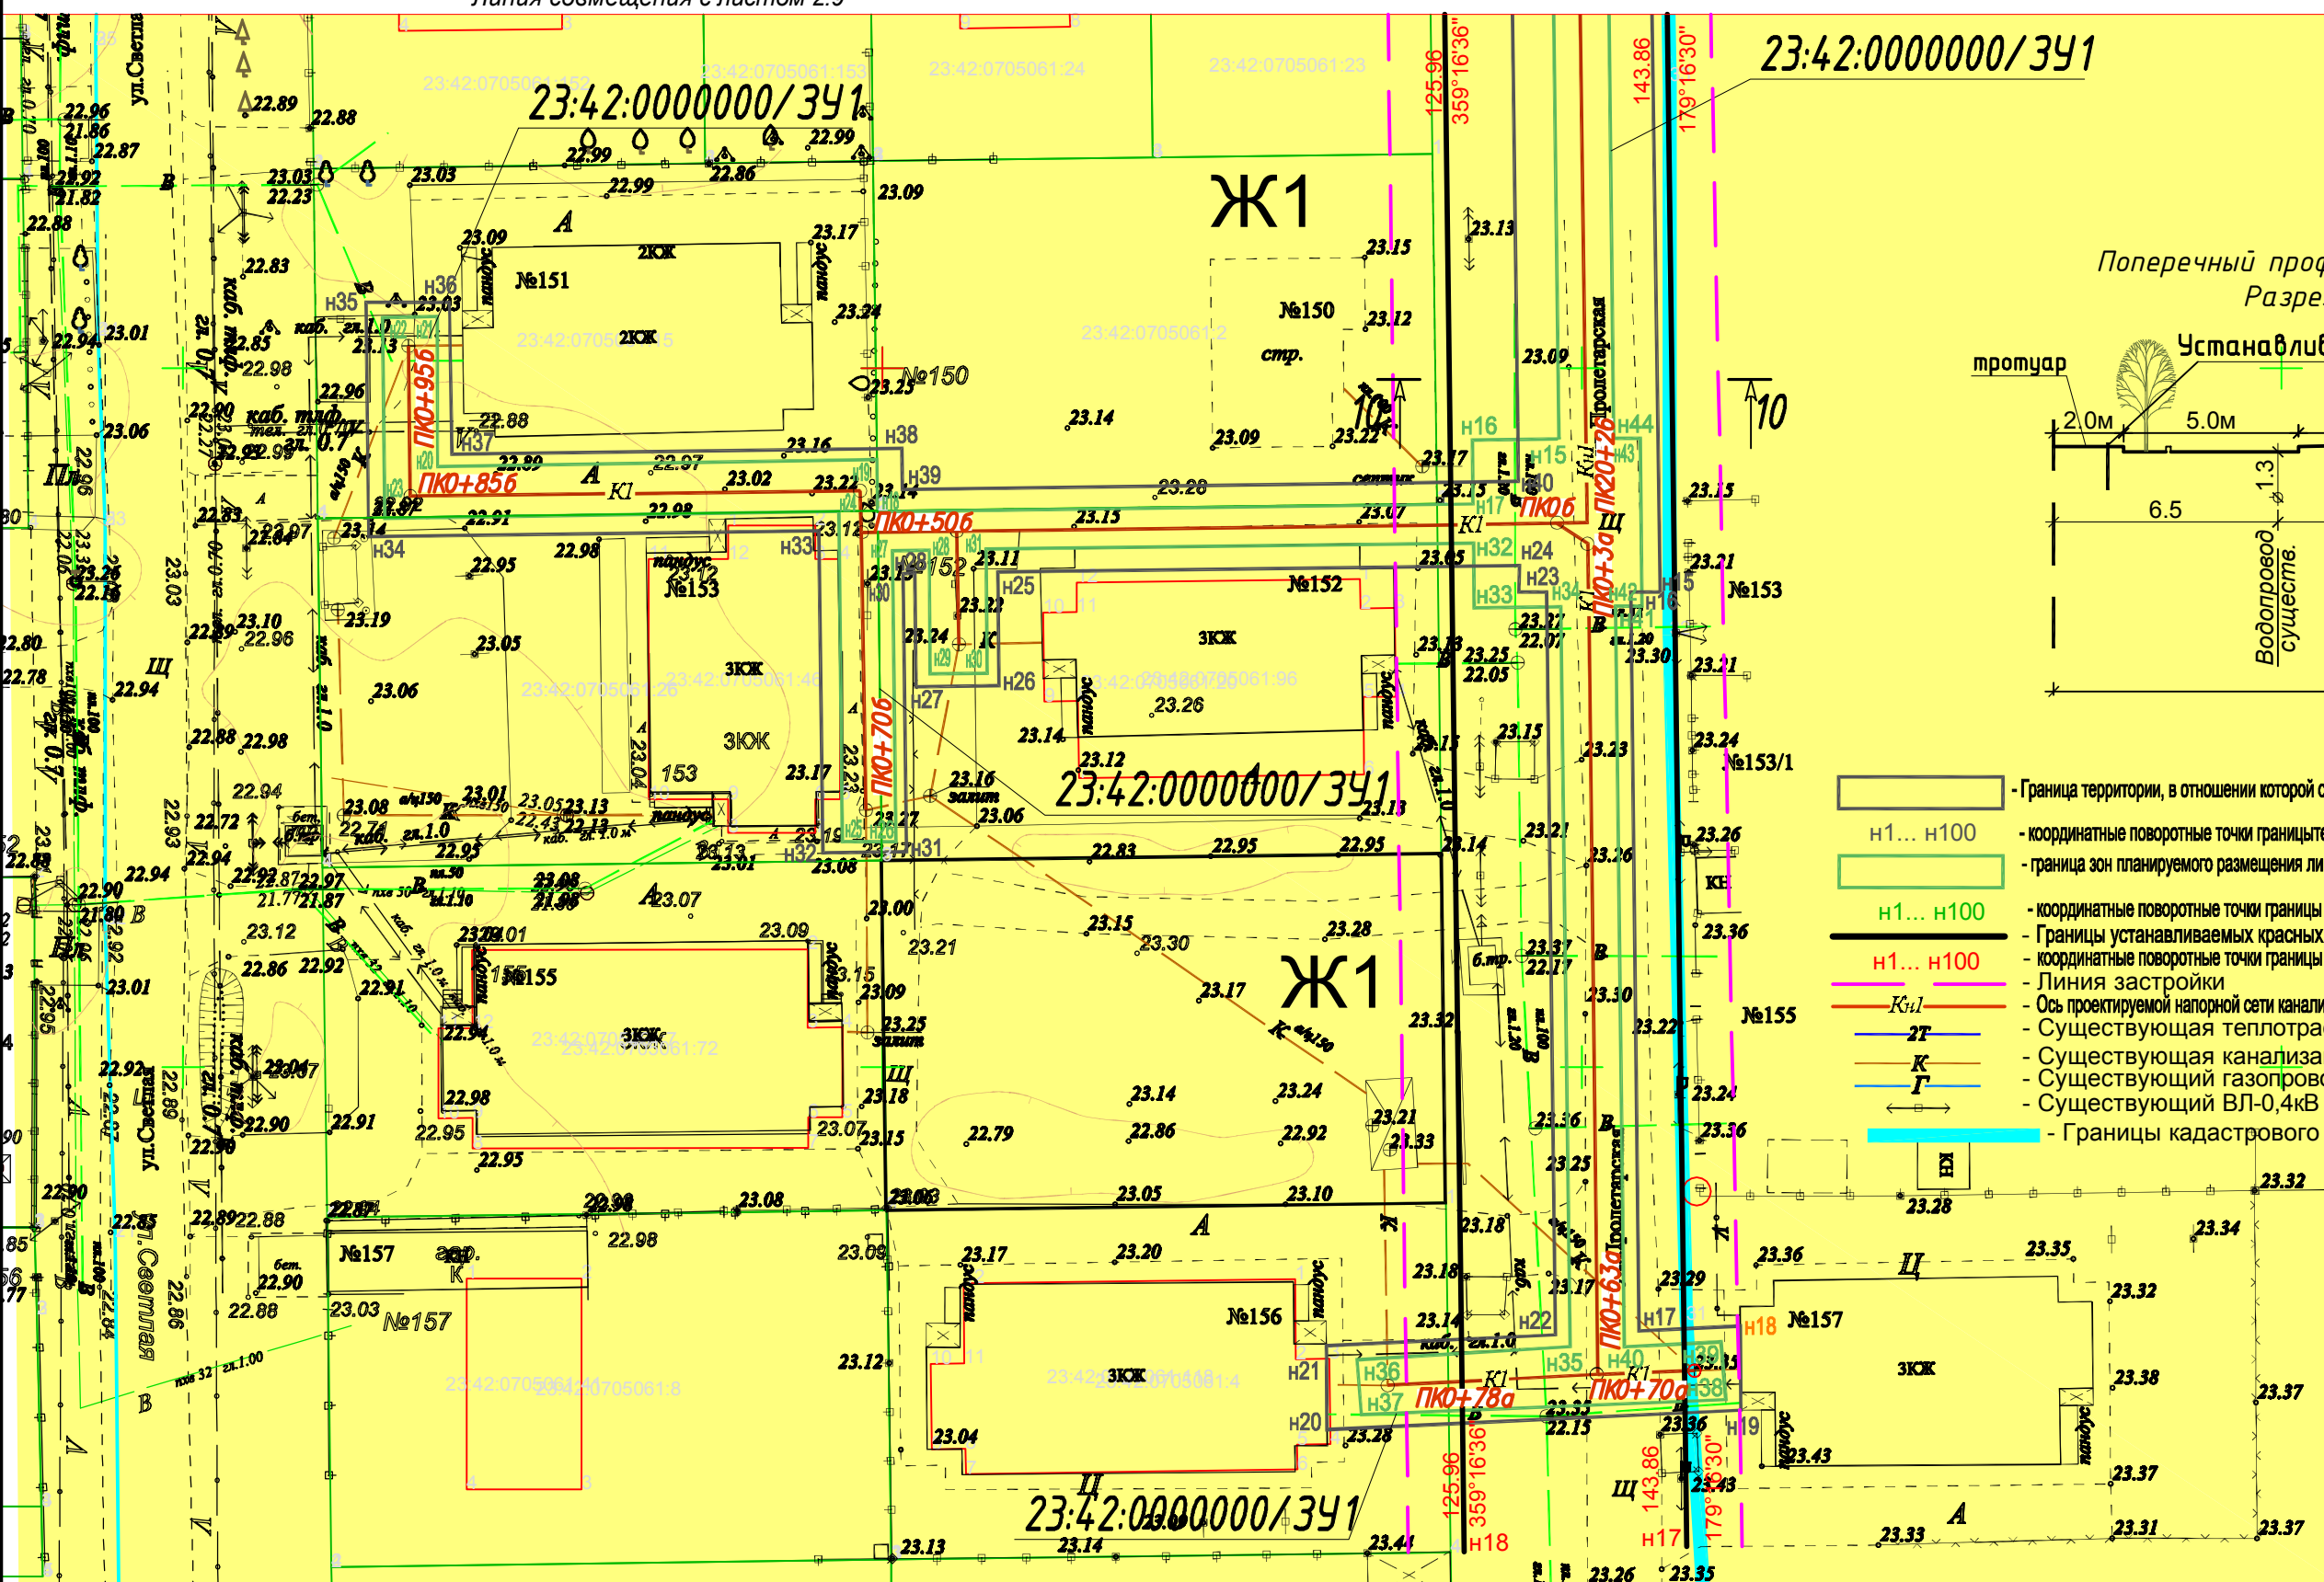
Линия совмещения с листом 2.9

23:42:0000000/ЗУ1

23:42:0000000/ЗУ1

Ж1

Ж1

23:42:0000000/ЗУ1

23:42:0000000/ЗУ1

№151
2КЖ
2КЖ
№150
стр.
№152
3КЖ
№153
3КЖ
3КЖ
153
№153
№153/1
№155
3КЖ
№155
№157
№157
№156
3КЖ
№157
3КЖ

ул.Светлая
ул.Светлая
ул. Светлая
Пролетарская
Пролетарская

ПК0+956
ПК0+856
ПК0+506
ПК0+706
ПК06
ПК20+26
ПК0+3а
ПК0+63а
ПК0+78а
ПК0+70а

125.96
359°16'36"
143.86
179°16'30"
125.96
359°16'36"
143.86
179°16'30"

н16 н15 н17 н18 н44 н43 н24 н23 н32 н33 н34 н25 н26 н27 н31 н32 н33 н34 н35 н36 н37 н38 н39 н40 н42 н41 н17 н18 н19 н20 н21 н22 н35 н36 н37 н38 н39 н40 н17 н18 н19

23:42:0705061:152
23:42:0705061:153
23:42:0705061:24
23:42:0705061:23
23:42:0705061:2
23:42:0705061:26
23:42:0705061:46
23:42:0705061:96
23:42:0705061:72
23:42:0705061:8
23:42:0705061:4

Поперечный проф
Разре
Устанавлив
тротуар
2.0м
5.0м
6.5
1.3
Водопровод существ.

10
10

- Граница территории, в отношении которой с
н1... н100
- координатные поворотные точки границыте
- граница зон планируемого размещения ли
н1... н100
- координатные поворотные точки границы
- Границы устанавливаемых красных
н1... н100
- координатные поворотные точки границы
- Линия застройки
Кн1
- Ось проектируемой напорной сети канали
2Т
- Существующая теплотра
К
- Существующая канализа
Г
- Существующий газопрово
- Существующий ВЛ-0,4кВ
- Границы кадастрового

22.96 21.86 22.87 22.92 21.82 22.88 22.89 22.88 23.03 23.03 22.23 22.99 22.99 22.86 22.99 23.09 23.09 23.17 23.24 22.83 23.01 22.94 22.85 22.98 23.13 23.03 22.96 22.88 23.06 22.99 22.99 23.23 23.16 23.14 23.09 23.22 23.17 23.13 23.15 23.12 23.09 23.28 23.13 23.15 23.07 23.14 22.89 22.97 23.02 23.22 22.98 22.91 22.83 22.97 23.12 23.14 22.84 22.95 22.98 23.13 23.11 23.22 23.24 23.25 22.05 23.21 23.30 23.10 22.96 23.19 23.05 23.06 23.26 23.14 23.12 23.16 23.06 23.15 23.23 23.24 22.94 22.98 22.88 23.17 22.94 23.08 23.01 23.05 23.13 22.72 22.74 22.95 22.83 22.95 22.95 23.14 23.21 23.26 23.36 22.93 23.08 23.01 23.07 23.09 23.00 23.21 23.15 23.30 23.28 23.37 22.17 23.30 23.22 23.12 23.01 22.86 22.92 22.91 22.94 23.15 23.09 23.25 23.17 23.32 22.92 23.07 22.90 22.91 22.98 22.95 23.07 23.18 23.15 22.79 23.14 22.86 23.24 22.92 23.21 23.33 23.36 23.25 23.24 23.36 22.95 22.90 22.85 22.89 22.88 22.98 23.08 22.98 23.06 23.05 23.10 23.28 23.32 23.34 22.90 22.88 23.03 23.09 23.17 23.20 23.18 23.18 23.17 23.29 23.36 23.35 23.32 23.14 23.12 23.04 23.28 22.15 23.36 23.43 23.38 23.37 23.37 23.44 23.43 23.33 23.31 23.37 23.13 23.14 23.26 23.35